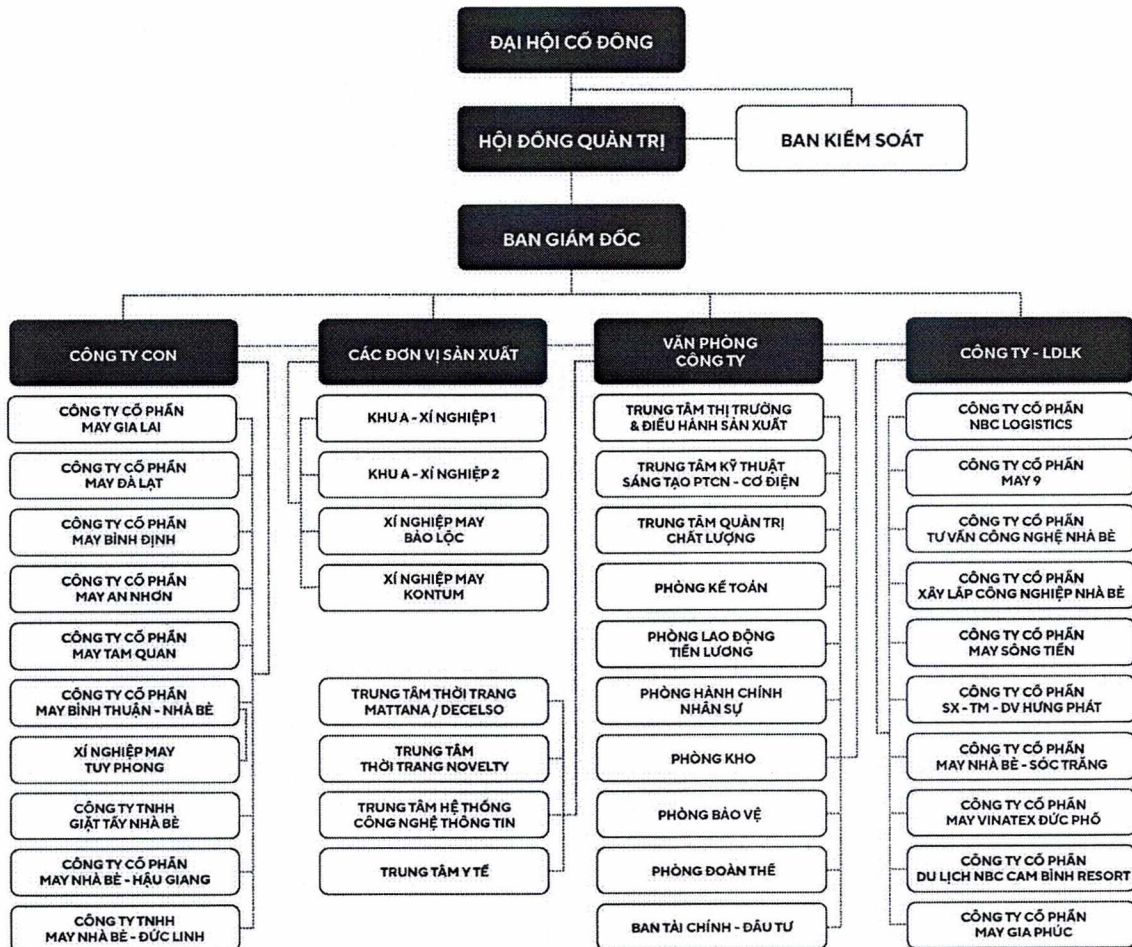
ĐẠI HỘI CỔ ĐÔNG

HỘI ĐỒNG QUẢN TRỊ

BAN KIỂM SOÁT

BAN GIÁM ĐỐC

CÔNG TY CON

CÔNG TY CỔ PHẦN MAY GIA LAI

CÔNG TY CỔ PHẦN MAY ĐÀ LẠT

CÔNG TY CỔ PHẦN MAY BÌNH ĐỊNH

CÔNG TY CỔ PHẦN MAY AN NHƠN

CÔNG TY CỔ PHẦN MAY TAM QUAN

CÔNG TY CỔ PHẦN MAY BÌNH THUẬN - NHÀ BÈ

XÍ NGHIỆP MAY TUY PHONG

CÔNG TY TNHH GIẶT TẨY NHÀ BÈ

CÔNG TY CỔ PHẦN MAY NHÀ BÈ - HẬU GIANG

CÔNG TY TNHH MAY NHÀ BÈ - ĐỨC LINH

CÁC ĐƠN VỊ SẢN XUẤT

KHU A - XÍ NGHIỆP 1

KHU A - XÍ NGHIỆP 2

XÍ NGHIỆP MAY BẢO LỘC

XÍ NGHIỆP MAY KONTUM

TRUNG TÂM THỜI TRANG MATTANA / DECELSO

TRUNG TÂM THỜI TRANG NOVELTY

TRUNG TÂM HỆ THỐNG CÔNG NGHỆ THÔNG TIN

TRUNG TÂM Y TẾ

VĂN PHÒNG CÔNG TY

TRUNG TÂM THỊ TRƯỜNG & ĐIỀU HÀNH SẢN XUẤT

TRUNG TÂM KỸ THUẬT SÁNG TẠO PTCN - CƠ ĐIỆN

TRUNG TÂM QUẢN TRỊ CHẤT LƯỢNG

PHÒNG KẾ TOÁN

PHÒNG LAO ĐỘNG TIỀN LƯƠNG

PHÒNG HÀNH CHÍNH NHÂN SỰ

PHÒNG KHO

PHÒNG BẢO VỆ

PHÒNG ĐOÀN THỂ

BAN TÀI CHÍNH - ĐẦU TƯ

CÔNG TY - LDLK

CÔNG TY CỔ PHẦN NBC LOGISTICS

CÔNG TY CỔ PHẦN MAY 9

CÔNG TY CỔ PHẦN TƯ VẤN CÔNG NGHỆ NHÀ BÈ

CÔNG TY CỔ PHẦN XÂY LẮP CÔNG NGHIỆP NHÀ BÈ

CÔNG TY CỔ PHẦN MAY SÔNG TIỀN

CÔNG TY CỔ PHẦN SX - TM - DV HƯNG PHÁT

CÔNG TY CỔ PHẦN MAY NHÀ BÈ - SÓC TRĂNG

CÔNG TY CỔ PHẦN MAY VINATEX ĐỨC PHỔ

CÔNG TY CỔ PHẦN DU LỊCH NBC CAM BÌNH RESORT

CÔNG TY CỔ PHẦN MAY GIA PHÚC